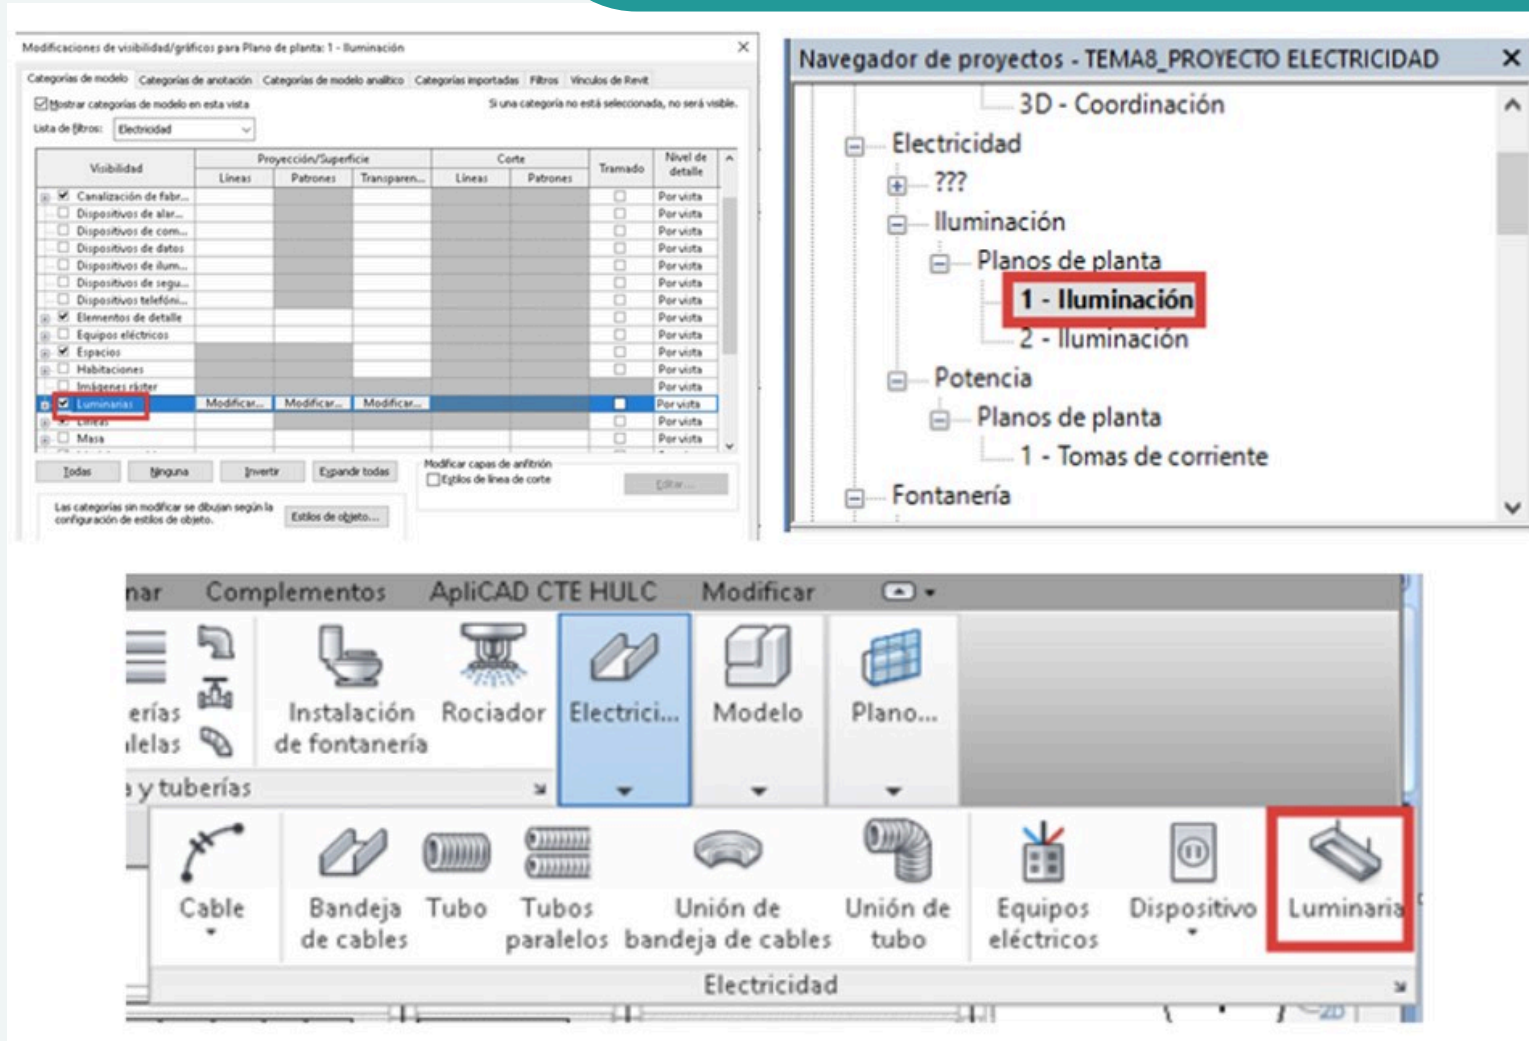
Modificaciones de visibilidad/gráficos para Plano de planta: 1 - Iluminación

Categorías de modelo | Categorías de anotación | Categorías de modelo analítico | Categorías importadas | Filtros | Vínculos de Revit

Mostrar categorías de modelo en esta vista

Si una categoría no está seleccionada, no será visible.

Lista de filtros: Electricidad

| Visibilidad | Proyección/Superficie Líneas | Patrones | Transparen... | Corte Líneas | Patrones | Tramado | Nivel de detalle |
|---|---|---|---|---|---|---|---|
| Canalización de fabr... | | | | | | | Por vista |
| Dispositivos de alar... | | | | | | | Por vista |
| Dispositivos de com... | | | | | | | Por vista |
| Dispositivos de datos | | | | | | | Por vista |
| Dispositivos de ilum... | | | | | | | Por vista |
| Dispositivos de segu... | | | | | | | Por vista |
| Dispositivos telefóni... | | | | | | | Por vista |
| Elementos de detalle | | | | | | | Por vista |
| Equipos eléctricos | | | | | | | Por vista |
| Espacios | | | | | | | Por vista |
| Habitaciones | | | | | | | Por vista |
| Imágenes ráster | | | | | | | Por vista |
| Luminarias | Modificar... | Modificar... | Modificar... | | | | Por vista |
| Líneas | | | | | | | Por vista |
| Masa | | | | | | | Por vista |

Todas | Ninguna | Invertir | Expandir todas

Modificar capas de anfitrión
Estilos de línea de corte
Editar...

Las categorías sin modificar se dibujan según la configuración de estilos de objeto.
Estilos de objeto...

Navegador de proyectos - TEMA8_PROYECTO ELECTRICIDAD
3D - Coordinación
Electricidad
???
Iluminación
Planos de planta
1 - Iluminación
2 - Iluminación
Potencia
Planos de planta
1 - Tomas de corriente
Fontanería

nar | Complementos | ApliCAD CTE HULC | Modificar
erías
lelas
Instalación de fontanería
Rociador
Electrici...
Modelo
Plano...
y tuberías
Cable
Bandeja de cables
Tubo
Tubos paralelos
Unión de bandeja de cables
Unión de tubo
Equipos eléctricos
Dispositivo
Luminaria
Electricidad